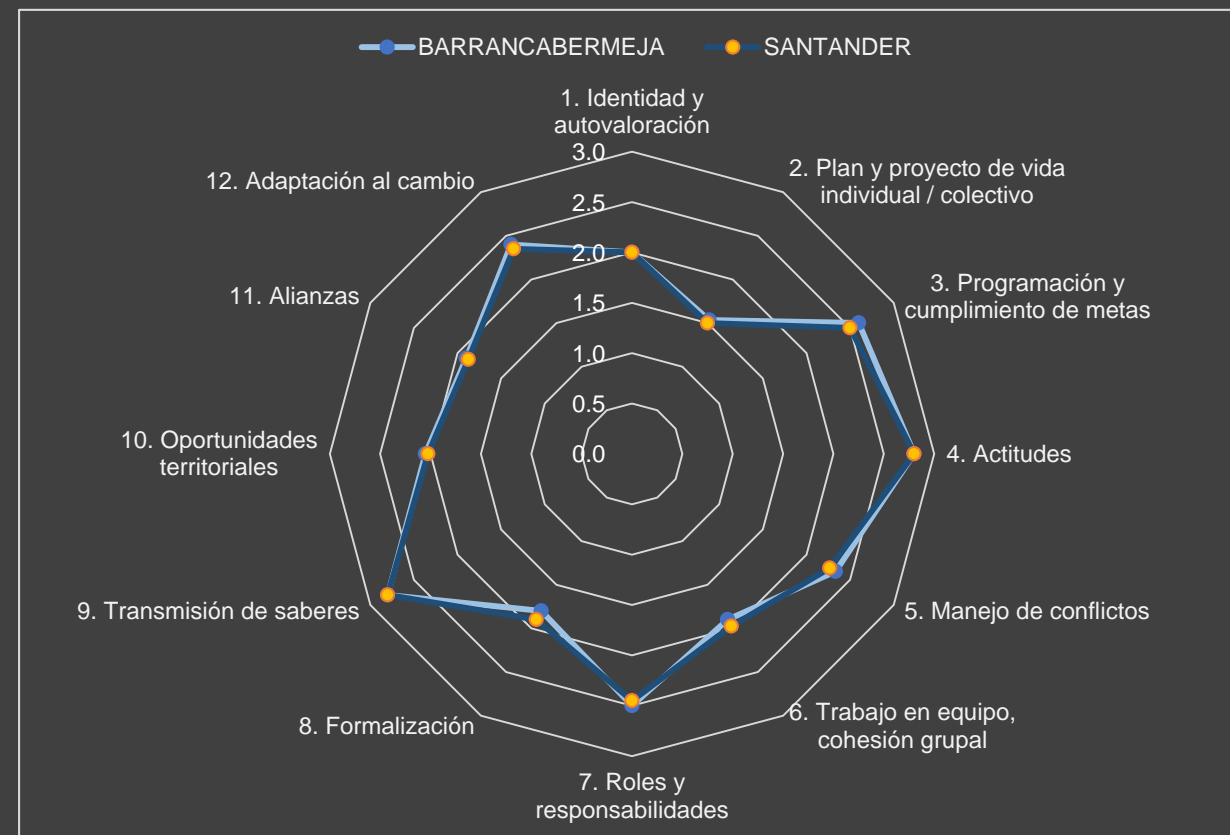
BARRANCABERMEJA SANTANDER

1. Identidad y autovaloración

2. Plan y proyecto de vida individual / colectivo

3. Programación y cumplimiento de metas

4. Actitudes

5. Manejo de conflictos

6. Trabajo en equipo, cohesión grupal

7. Roles y responsabilidades

8. Formalización

9. Transmisión de saberes

10. Oportunidades territoriales

11. Alianzas

12. Adaptación al cambio

3.0
2.5
2.0
1.5
1.0
0.5
0.0